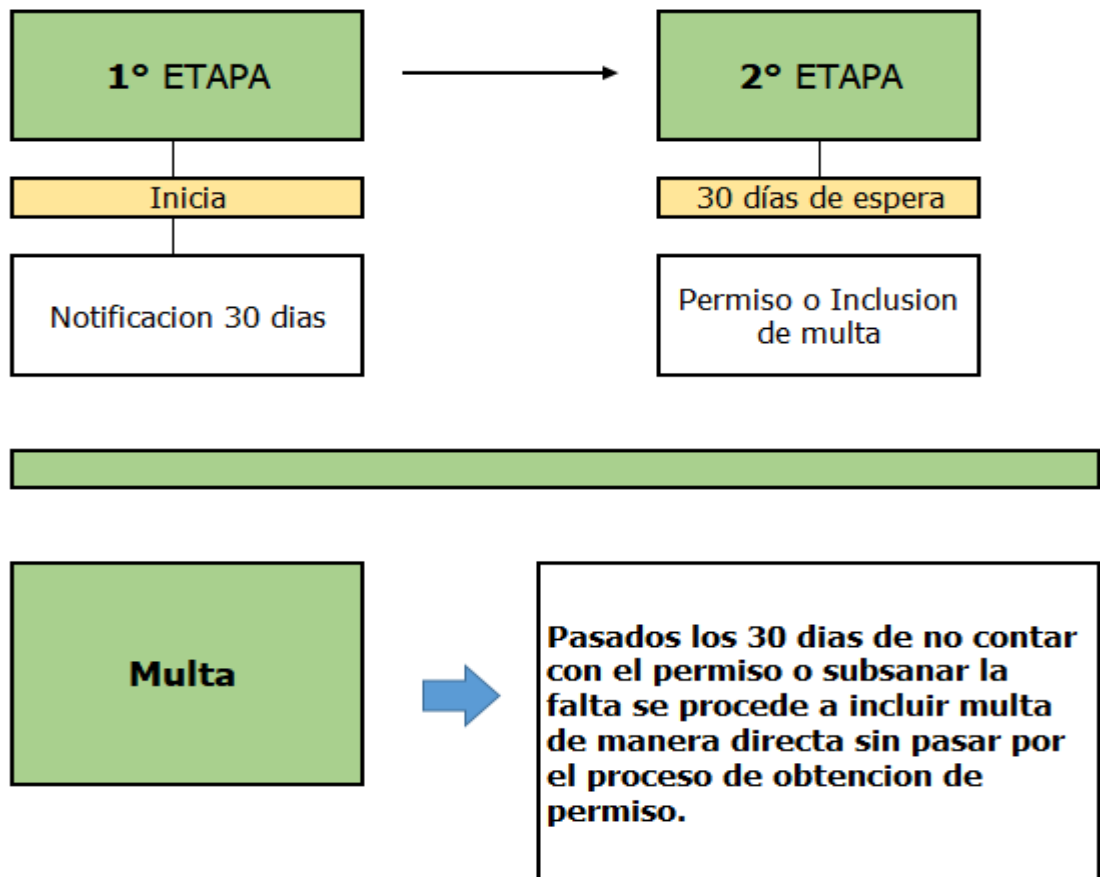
1° ETAPA

2° ETAPA

Inicia

30 días de espera

Notificacion 30 dias

Permiso o Inclusion de multa

Multa

Pasados los 30 dias de no contar con el permiso o subsanar la falta se procede a incluir multa de manera directa sin pasar por el proceso de obtencion de permiso.